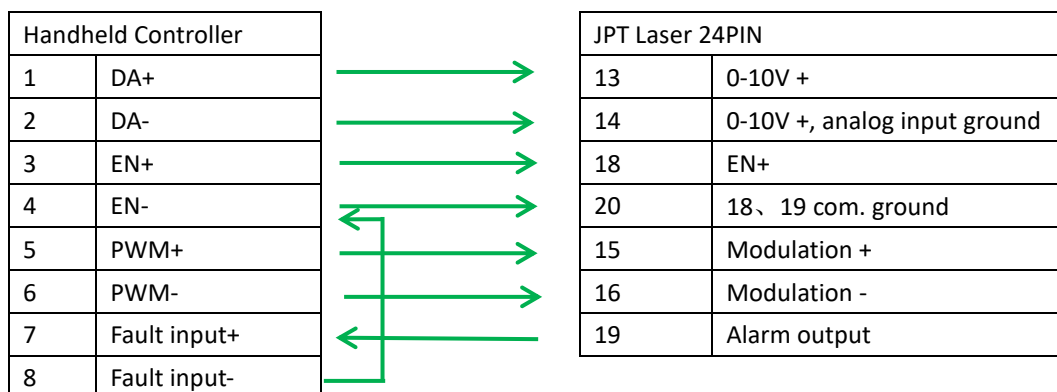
| Handheld Controller | |
|---|---|
| 1 | DA+ |
| 2 | DA- |
| 3 | EN+ |
| 4 | EN- |
| 5 | PWM+ |
| 6 | PWM- |
| 7 | Fault input+ |
| 8 | Fault input- |

| JPT Laser 24PIN | |
|---|---|
| 13 | 0-10V + |
| 14 | 0-10V +, analog input ground |
| 18 | EN+ |
| 20 | 18、19 com. ground |
| 15 | Modulation + |
| 16 | Modulation - |
| 19 | Alarm output |